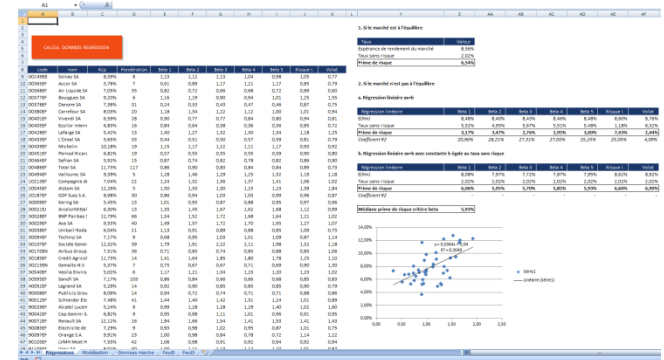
A1

CALCUL DONNEES REGRESSION

| code | nom | E(r) | Pondération | Beta 1 | Beta 2 | Beta 3 | Beta 4 | Beta 5 | Risque i | Volat |
|---|---|---|---|---|---|---|---|---|---|---|
| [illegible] | Solvay SA | 8,39% | 8 | 1,13 | 1,12 | 1,13 | 1,04 | 0,99 | 1,05 | 0,77 |
| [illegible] | Accor SA | 7,78% | 7 | 1,06 | 1,09 | 1,11 | 1,00 | 1,07 | 1,01 | 0,81 |
| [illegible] | Air Liquide SA | 7,03% | 5 | 0,82 | 0,72 | 0,66 | 0,68 | 0,72 | 0,69 | 0,60 |
| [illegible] | Bouygues SA | 6,64% | 6 | 1,19 | 1,11 | 1,06 | 1,00 | 1,01 | 1,25 | 1,55 |
| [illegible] | Danone SA | 7,38% | 51 | 0,14 | 0,33 | 0,43 | 0,47 | 0,46 | 0,67 | 0,75 |
| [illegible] | Carrefour SA | 6,03% | 20 | 1,12 | 1,09 | 1,01 | 1,02 | 1,00 | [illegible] | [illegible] |

1. Si le marché est à l'équilibre

| Taux | Valeur |
|---|---|
| Espérance de rendement du marché | 8,56% |
| Taux sans risque | 2,02% |
| Prime de risque | 6,54% |

2. Si le marché n'est pas à l'équilibre

a. Régression linéaire a+b

| Régression linéaire | Beta 1 | Beta 2 | Beta 3 | Beta 4 | Beta 5 | Risque i | Volat |
|---|---|---|---|---|---|---|---|
| E(Rm) | 8,48% | 8,40% | 8,45% | 8,46% | 8,48% | 8,60% | 8,76% |
| Taux sans risque | 5,92% | 4,69% | 5,67% | 5,51% | 5,48% | 2,18% | 6,32% |
| Prime de risque | 3,17% | 3,67% | 2,78% | 2,95% | 3,00% | 7,43% | 2,44% |
| Coefficient R2 | 20,96% | 28,21% | 27,09% | 27,00% | 25,25% | 25,69% | 4,09% |

b. Régression linéaire avec constante fixée au taux sans risque

| Régression linéaire | Beta 1 | Beta 2 | Beta 3 | Beta 4 | Beta 5 | Risque i | Volat |
|---|---|---|---|---|---|---|---|
| E(Rm) | 8,08% | 7,87% | 7,72% | 7,87% | 7,95% | 8,02% | 8,93% |
| Taux sans risque | 2,02% | 2,02% | 2,02% | 2,02% | 2,02% | 2,02% | 2,02% |
| Prime de risque | 6,06% | 5,85% | 5,70% | 5,85% | 5,93% | 6,00% | 6,91% |
| Coefficient R2 | | | | | | | |

Médiane prime de risque critère beta 5,85%

14,00%
12,00%
10,00%
8,00%
6,00%
4,00%
2,00%
0,00%
0,00 0,50 1,00 1,50 2,00 2,50
y = 0,0349x + 0,054
R² = 0,2096
E(Rm)
Linéaire (E(Rm))

Régressions | Modélisation | Données marché | Feuil2 | Feuil3